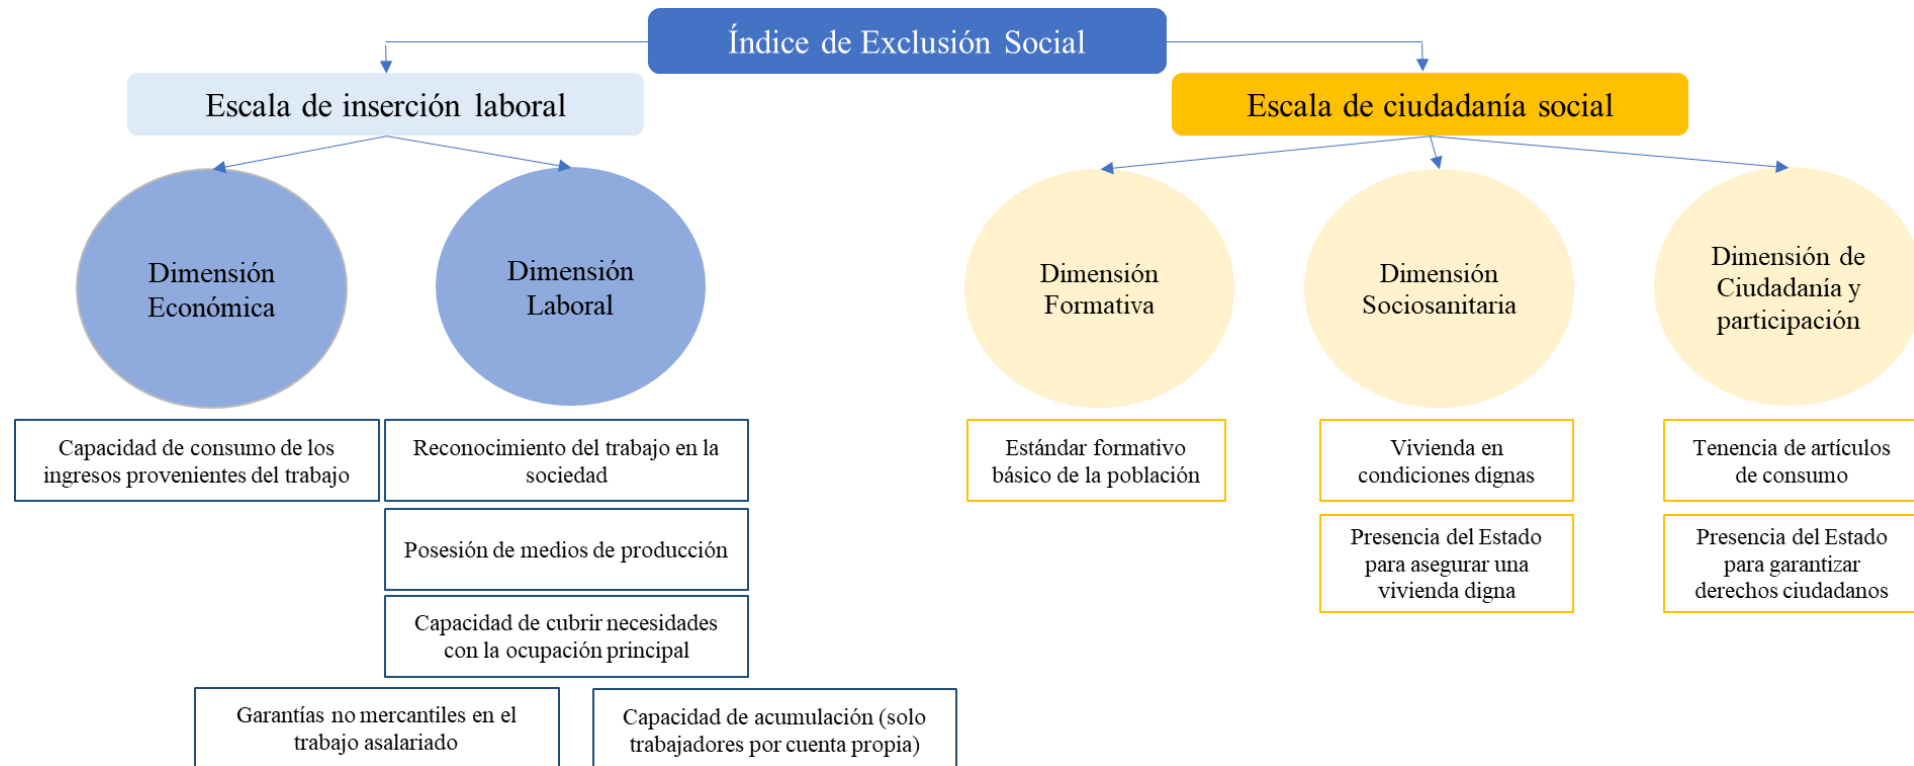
Índice de Exclusión Social

Escala de inserción laboral

Escala de ciudadanía social

Dimensión Económica

Dimensión Laboral

Dimensión Formativa

Dimensión Sociosanitaria

Dimensión de Ciudadanía y participación

Capacidad de consumo de los ingresos provenientes del trabajo

Reconocimiento del trabajo en la sociedad

Posesión de medios de producción

Capacidad de cubrir necesidades con la ocupación principal

Garantías no mercantiles en el trabajo asalariado

Capacidad de acumulación (solo trabajadores por cuenta propia)

Estándar formativo básico de la población

Vivienda en condiciones dignas

Presencia del Estado para asegurar una vivienda digna

Tenencia de artículos de consumo

Presencia del Estado para garantizar derechos ciudadanos